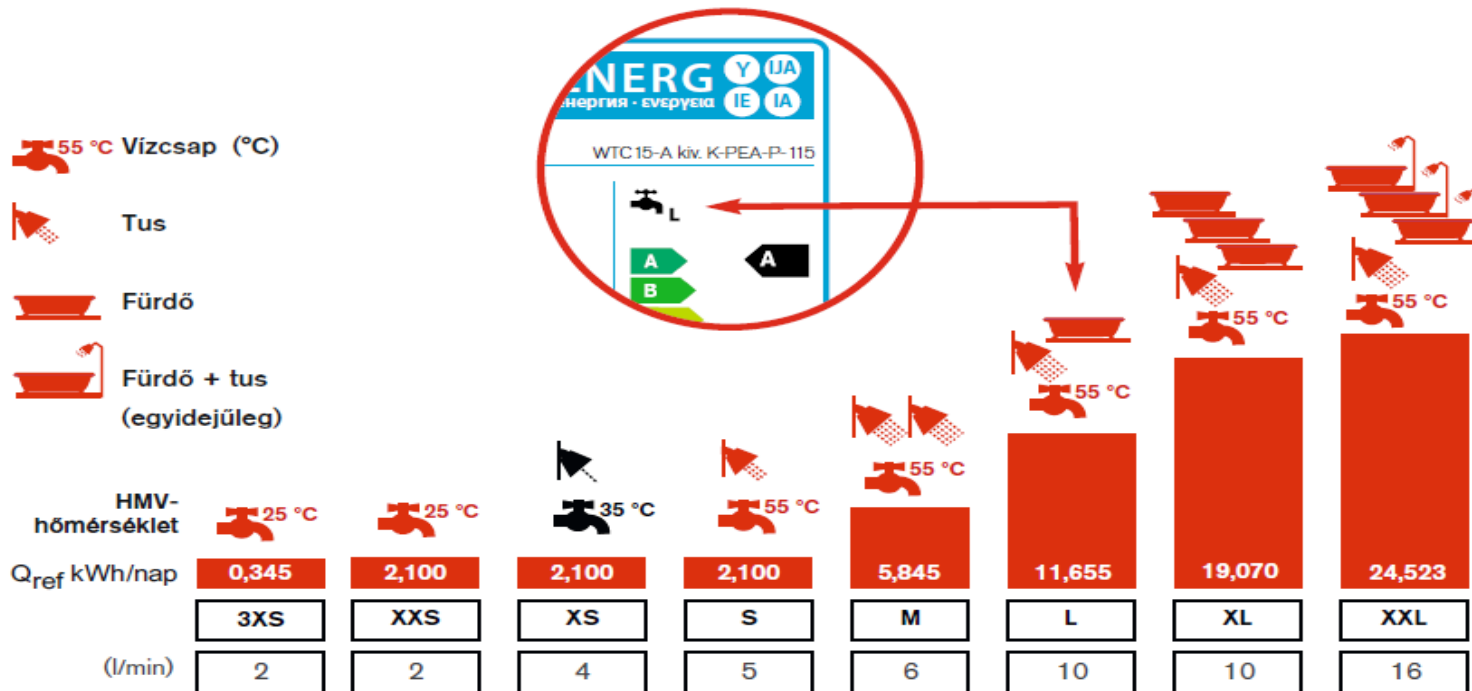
ENERG Y IJA IE IA
енергия · ενεργεια
WTC 15-A kiv. K-PEA-P-115
L
A
B
A

55 °C Vízcsap (°C)

Tus

Fürdő

Fürdő + tus (egyidejűleg)

HMV-hőmérséklet

| | 25 °C | 25 °C | 35 °C | 55 °C | 55 °C | 55 °C | 55 °C | 55 °C |
|---|---|---|---|---|---|---|---|---|
| $Q_{ref}$ kWh/nap | 0,345 | 2,100 | 2,100 | 2,100 | 5,845 | 11,655 | 19,070 | 24,523 |
| | 3XS | XXS | XS | S | M | L | XL | XXL |
| (l/min) | 2 | 2 | 4 | 5 | 6 | 10 | 10 | 16 |